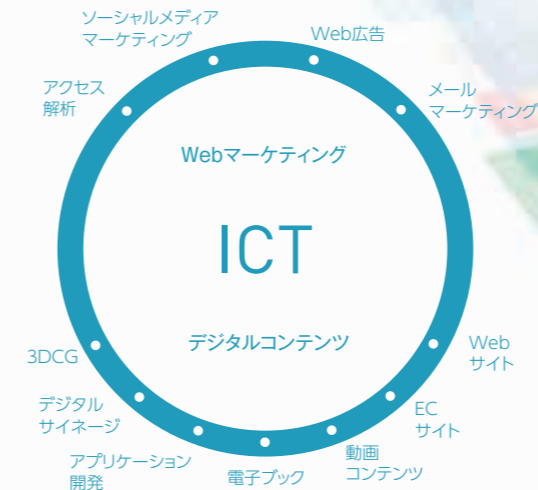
ソーシャルメディア
マーケティング

Web広告

メール
マーケティング

アクセス
解析

Webマーケティング

ICT

デジタルコンテンツ

3DCG

Web
サイト

デジタル
サイネージ

EC
サイト

アプリケーション
開発

電子ブック

動画
コンテンツ